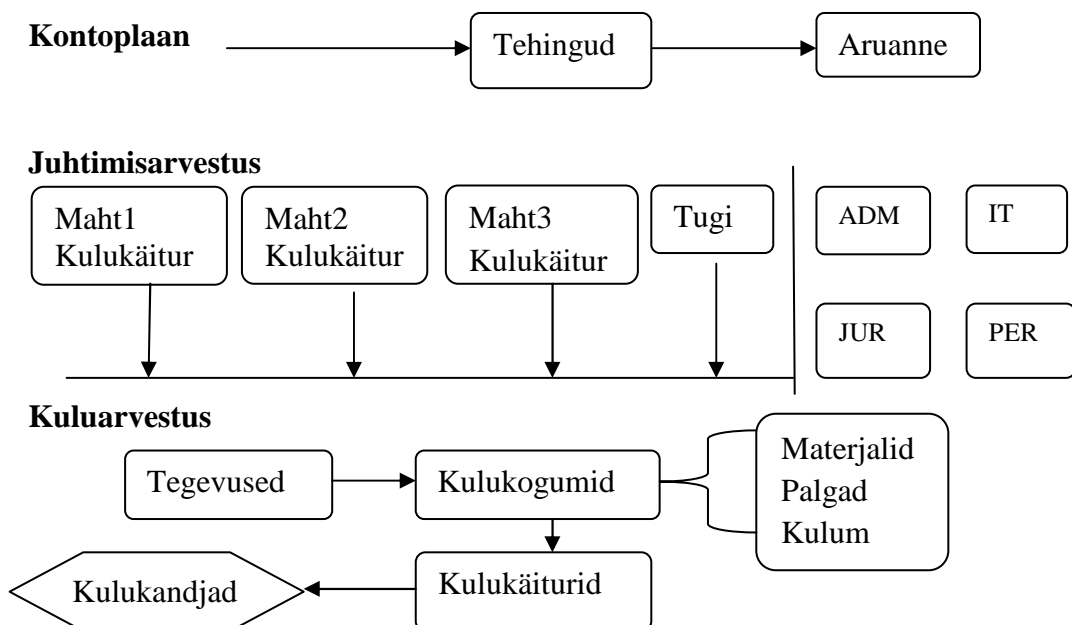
**Kontoplaan**

Tehingud

Aruanne

**Juhtimisarvestus**

Maht1 Kulukäitur

Maht2 Kulukäitur

Maht3 Kulukäitur

Tugi

ADM

IT

JUR

PER

**Kuluarvestus**

Tegevused

Kulukogumid

Materjalid
Palgad
Kulum

Kulukandjad

Kulukäiturid